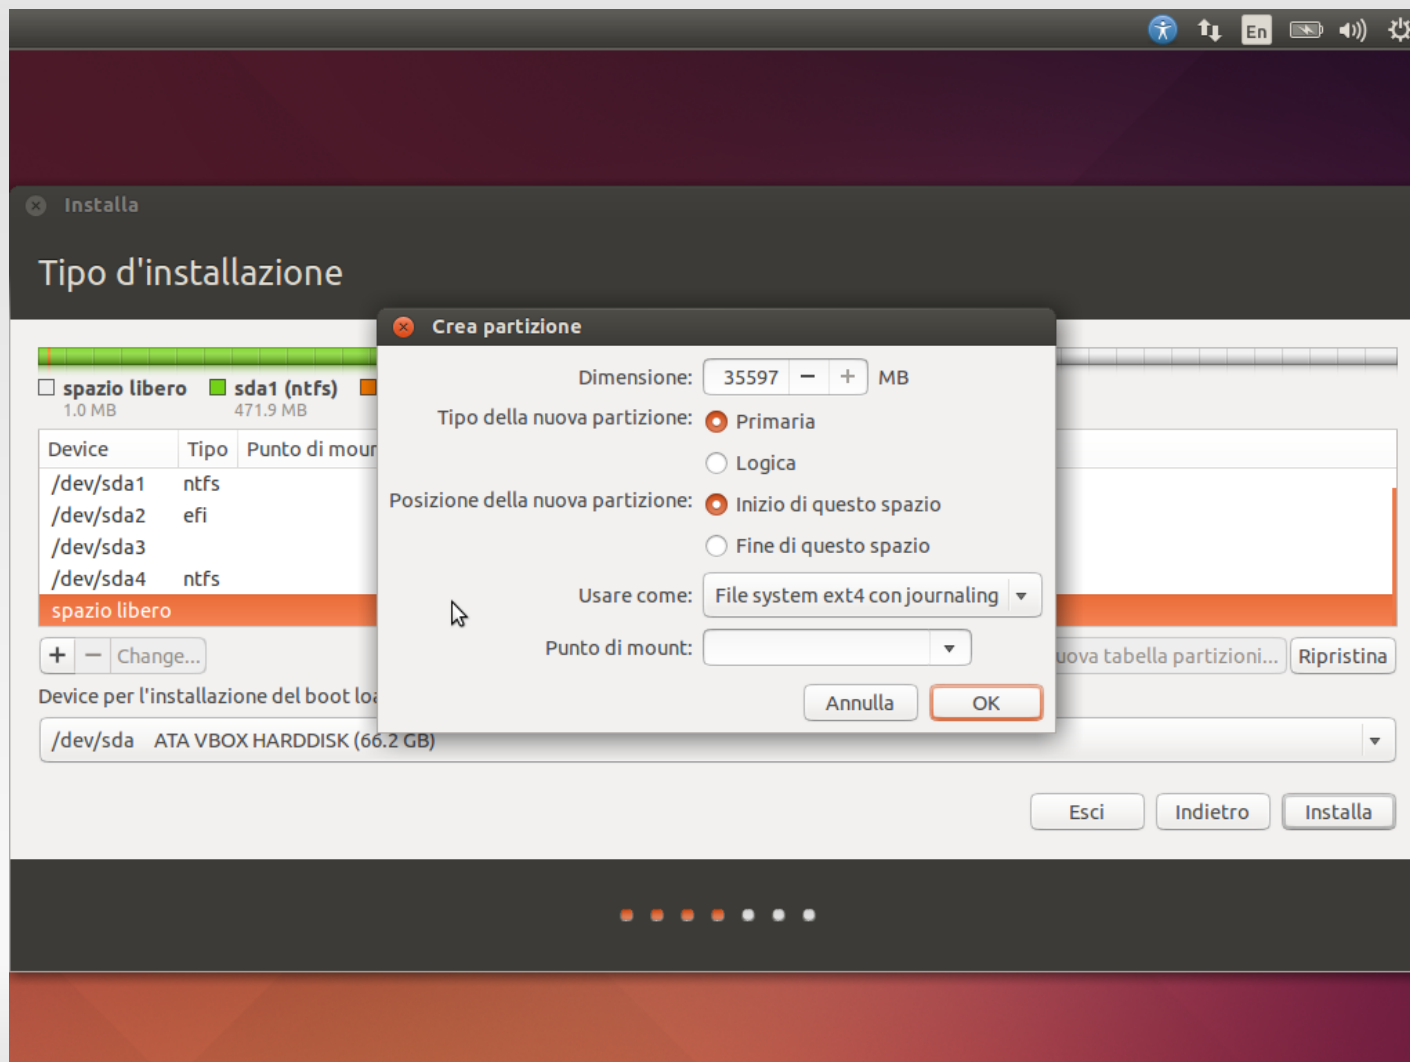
En

Installa

Tipo d'installazione

spazio libero 1.0 MB
sda1 (ntfs) 471.9 MB

| Device | Tipo | Punto di mour |
|---|---|---|
| /dev/sda1 | ntfs | |
| /dev/sda2 | efi | |
| /dev/sda3 | | |
| /dev/sda4 | ntfs | |
| spazio libero | | |

+ − Change...

uova tabella partizioni... Ripristina

Device per l'installazione del boot loa

/dev/sda ATA VBOX HARDDISK (66.2 GB)

Crea partizione

Dimensione: 35597 − + MB

Tipo della nuova partizione: Primaria

Logica

Posizione della nuova partizione: Inizio di questo spazio

Fine di questo spazio

Usare come: File system ext4 con journaling

Punto di mount:

Annulla OK

Esci Indietro Installa